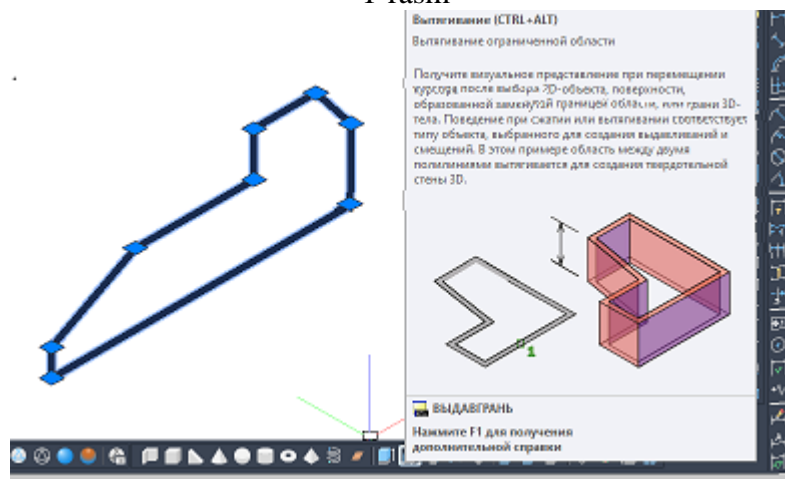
Рисун

Вытягивание (CTRL+ALT)

Вытягивание ограниченной области

Получите визуальное представление при перемещении курсора после выбора 2D-объекта, поверхности, образованной замкнутой границей области, или грани 3D-тела. Поведение при сжатии или вытягивании соответствует типу объекта, выбранного для создания выдавливаний и смещений. В этом примере область между двумя полилиниями вытягивается для создания твердотельной стены 3D.

1

ВЫДАВГРАНЬ

Нажмите F1 для получения дополнительной справки